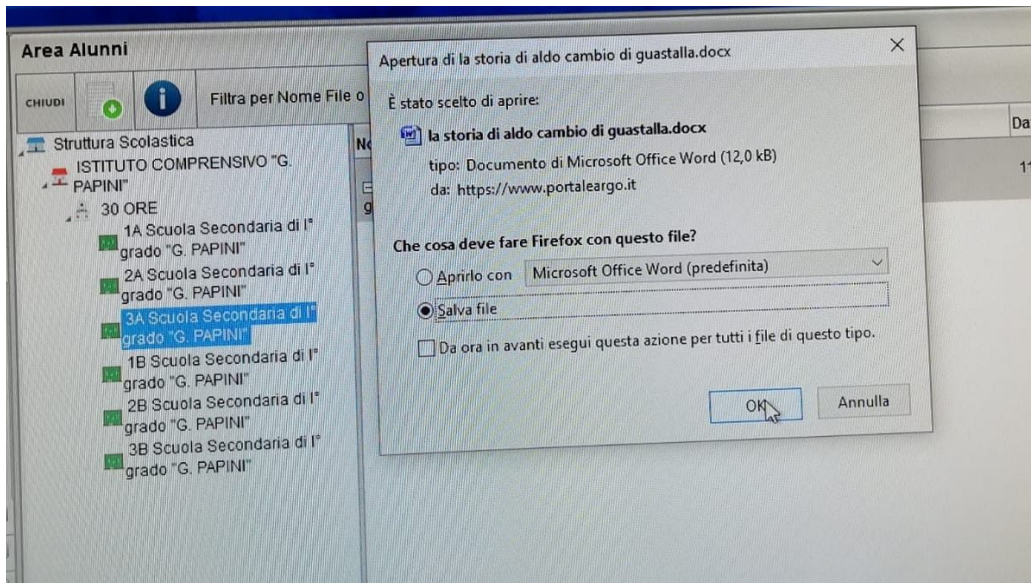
Area Alunni

CHIUDI

Filtra per Nome File o

Struttura Scolastica
ISTITUTO COMPRENSIVO "G. PAPINI"
30 ORE
1A Scuola Secondaria di I° grado "G. PAPINI"
2A Scuola Secondaria di I° grado "G. PAPINI"
3A Scuola Secondaria di I° grado "G. PAPINI"
1B Scuola Secondaria di I° grado "G. PAPINI"
2B Scuola Secondaria di I° grado "G. PAPINI"
3B Scuola Secondaria di I° grado "G. PAPINI"

N
g

Da
1

Apertura di la storia di aldo cambio di guastalla.docx

È stato scelto di aprire:
la storia di aldo cambio di guastalla.docx
tipo: Documento di Microsoft Office Word (12,0 kB)
da: https://www.portaleargo.it

Che cosa deve fare Firefox con questo file?
Aprirlo con Microsoft Office Word (predefinita)
Salva file
Da ora in avanti esegui questa azione per tutti i file di questo tipo.

OK
Annulla